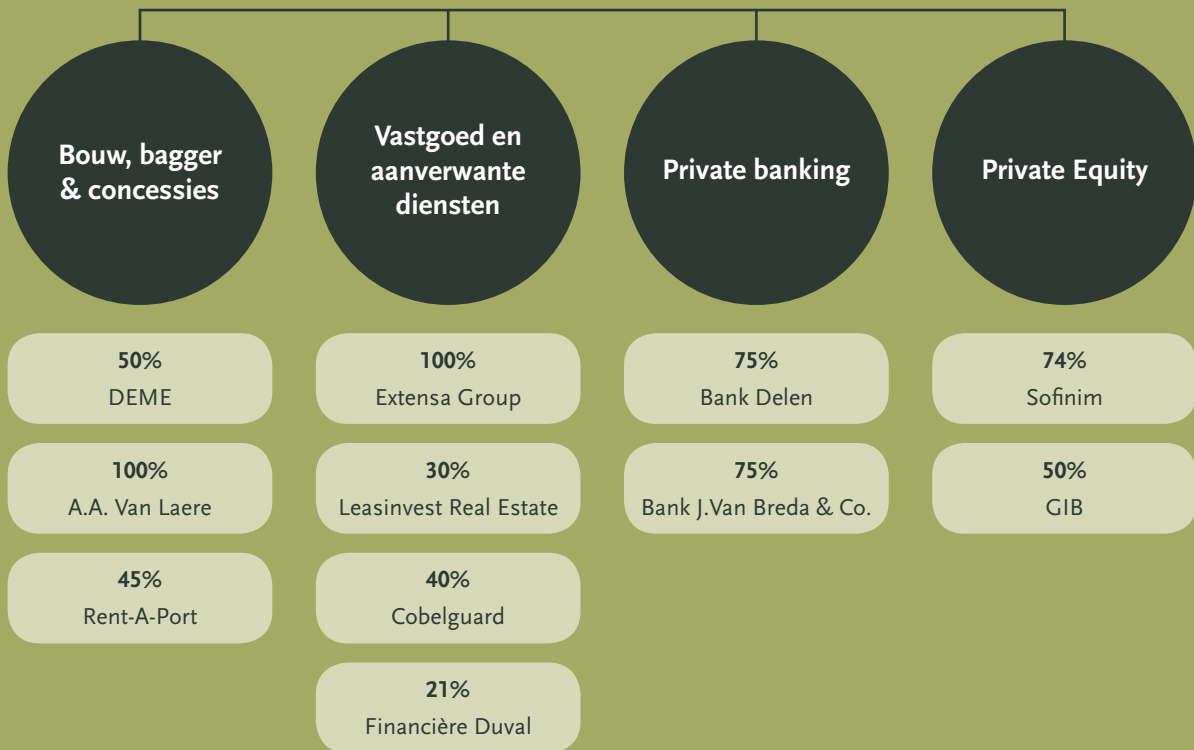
Bouw, bagger & concessies

Vastgoed en aanverwante diensten

Private banking

Private Equity

50%
DEME

100%
A.A. Van Laere

45%
Rent-A-Port

100%
Extensa Group

30%
Leasinvest Real Estate

40%
Cobelguard

21%
Financière Duval

75%
Bank Delen

75%
Bank J.Van Breda & Co.

74%
Sofinim

50%
GIB